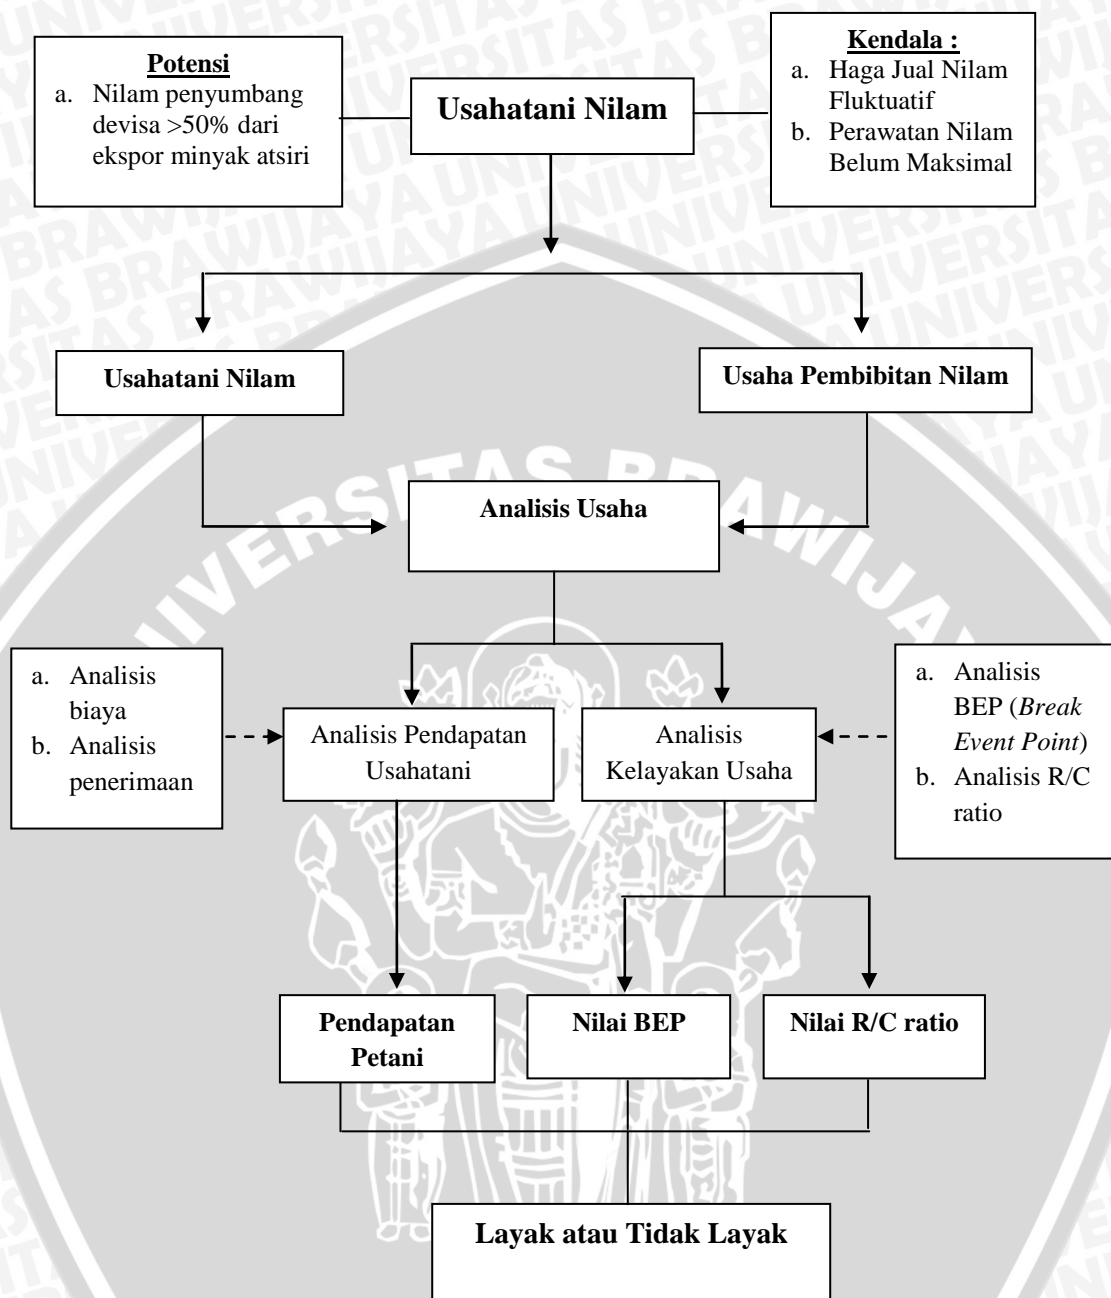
Potensi
a. Nilam penyumbang devisa >50% dari ekspor minyak atsiri

Usahatani Nilam

Kendala :
a. Haga Jual Nilam Fluktuatif
b. Perawatan Nilam Belum Maksimal

Usahatani Nilam

Usaha Pembibitan Nilam

Analisis Usaha

a. Analisis biaya
b. Analisis penerimaan

Analisis Pendapatan Usahatani

Analisis Kelayakan Usaha

a. Analisis BEP (*Break Event Point*)
b. Analisis R/C ratio

Pendapatan Petani

Nilai BEP

Nilai R/C ratio

Layak atau Tidak Layak